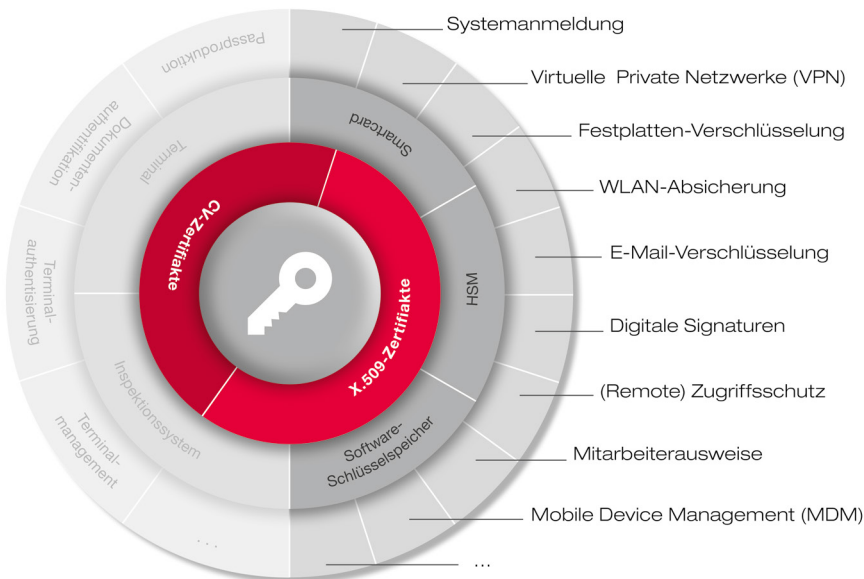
Passproduktion

Dokumenten-authentifikation

Terminal-authentisierung

Terminal-management

...

Terminal

Inspektionssystem

CV-Zertifikate

X.509-Zertifikate

Smartcard

HSM

Software-Schlüsselspeicher

Systemanmeldung

Virtuelle Private Netzwerke (VPN)

Festplatten-Verschlüsselung

WLAN-Absicherung

E-Mail-Verschlüsselung

Digitale Signaturen

(Remote) Zugriffsschutz

Mitarbeiterausweise

Mobile Device Management (MDM)

...